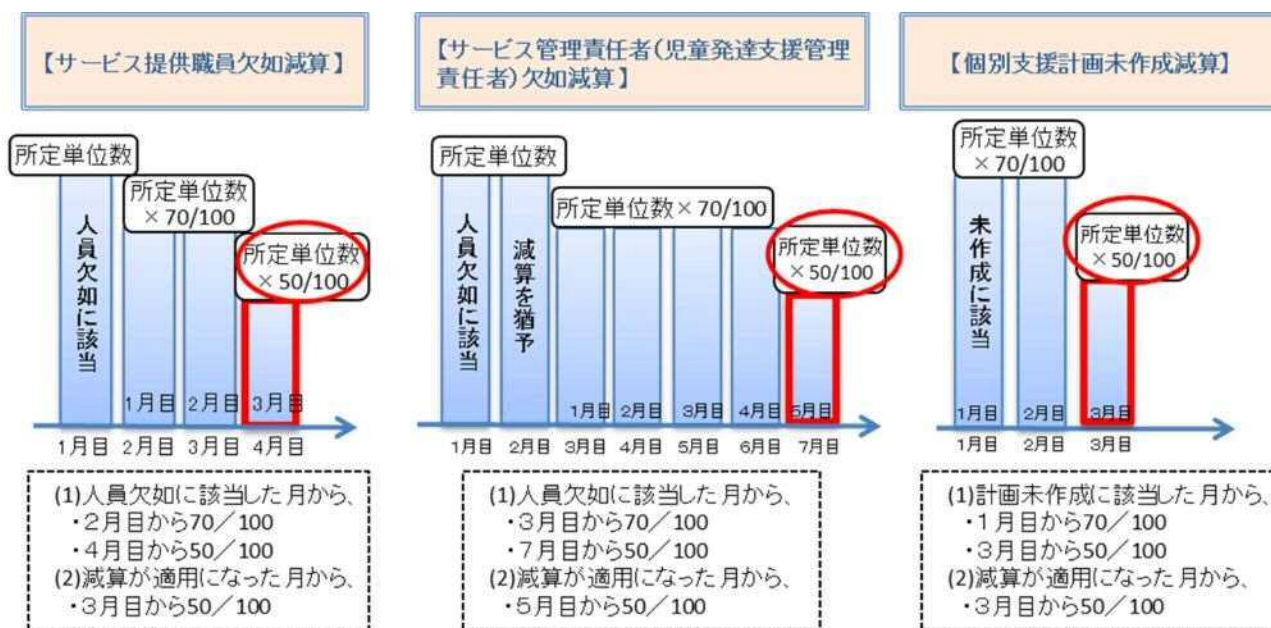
【サービス提供職員欠如減算】

所定単位数

所定単位数 ×70/100

所定単位数 ×50/100

人員欠如に該当

1月目 2月目 3月目

1月目 2月目 3月目 4月目

(1)人員欠如に該当した月から、
・2月目から70／100
・4月目から50／100
(2)減算が適用になった月から、
・3月目から50／100

【サービス管理責任者(児童発達支援管理責任者)欠如減算】

所定単位数

所定単位数×70/100

所定単位数 ×50/100

人員欠如に該当

減算を猶予

1月目 2月目 3月目 4月目 5月目

1月目 2月目 3月目 4月目 5月目 6月目 7月目

(1)人員欠如に該当した月から、
・3月目から70／100
・7月目から50／100
(2)減算が適用になった月から、
・5月目から50／100

【個別支援計画未作成減算】

所定単位数 ×70/100

所定単位数 ×50/100

未作成に該当

1月目 2月目 3月目

1月目 2月目 3月目

(1)計画未作成に該当した月から、
・1月目から70／100
・3月目から50／100
(2)減算が適用になった月から、
・3月目から50／100